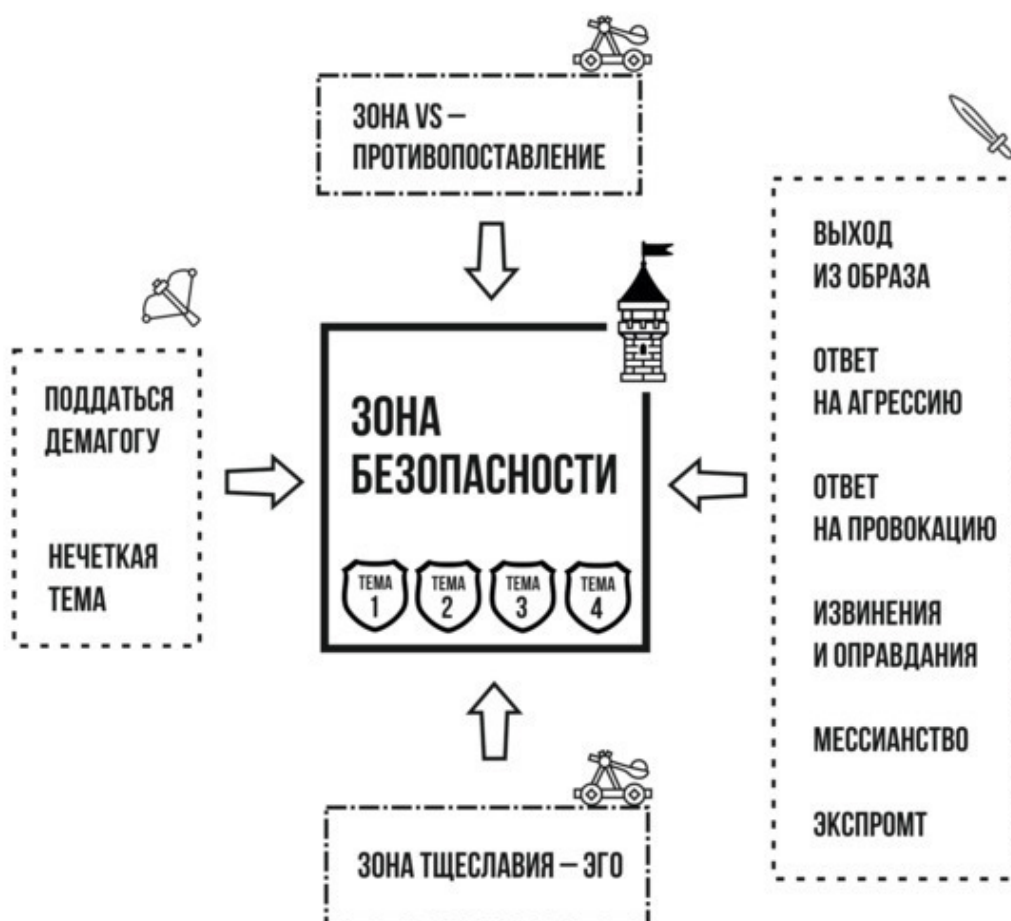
ЗОНА VS –
ПРОТИВОПОСТАВЛЕНИЕ

ПОДДАТЬСЯ ДЕМАГОГУ

НЕЧЕТКАЯ ТЕМА

ЗОНА БЕЗОПАСНОСТИ

ТЕМА 1
ТЕМА 2
ТЕМА 3
ТЕМА 4

ВЫХОД ИЗ ОБРАЗА

ОТВЕТ НА АГРЕССИЮ

ОТВЕТ НА ПРОВОКАЦИЮ

ИЗВИНЕНИЯ И ОПРАВДАНИЯ

МЕССИАНСТВО

ЭКСПРОМТ

ЗОНА ТЩЕСЛАВИЯ – ЭГО